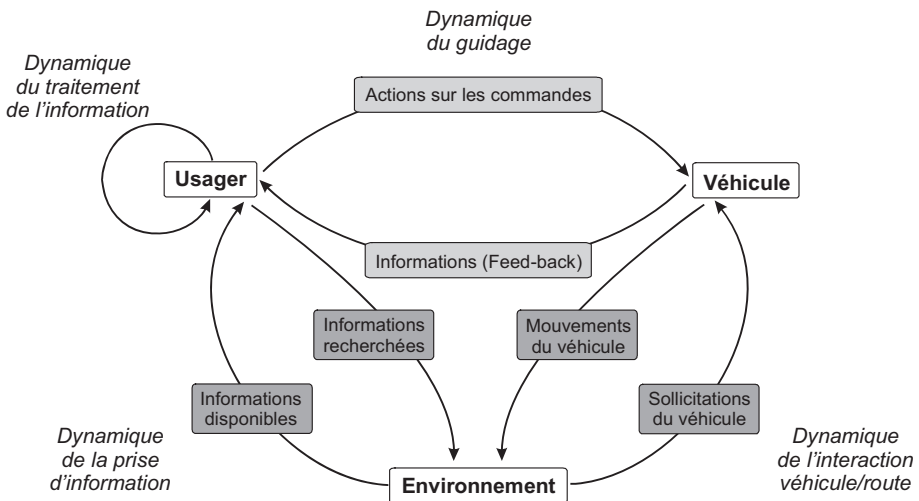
Dynamique du guidage

Dynamique du traitement de l'information

Actions sur les commandes

Usager

Véhicule

Informations (Feed-back)

Informations recherchées

Mouvements du véhicule

Informations disponibles

Sollicitations du véhicule

Dynamique de la prise d'information

Environnement

Dynamique de l'interaction véhicule/route